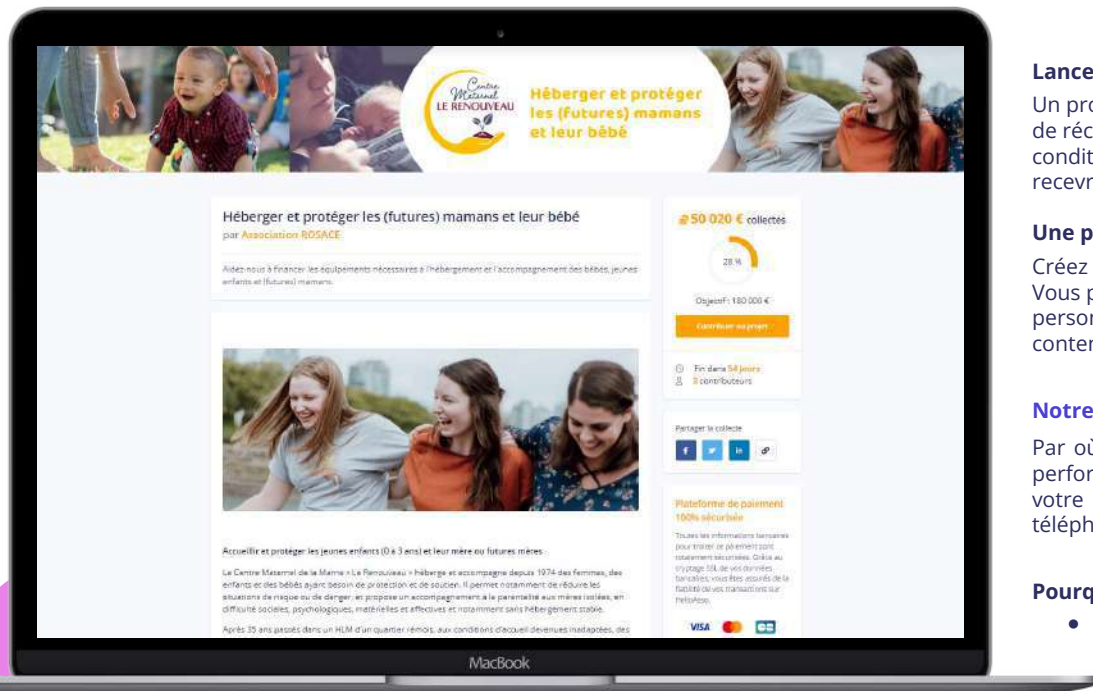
Centre Maternel LE RENOUVEAU

Héberger et protéger les (futures) mamans et leur bébé

Héberger et protéger les (futures) mamans et leur bébé
par Association ROSACE

Aidez-nous à financer les équipements nécessaires à l'hébergement et l'accompagnement des bébés, jeunes enfants et (futures) mamans.

50 020 € collectés

28 %

Objectif : 180 000 €

Contribuer au projet

Fin dans 54 jours
3 contributeurs

Partager la collecte

Plateforme de paiement 100% sécurisée

Toutes les informations bancaires pour traiter ce paiement sont totalement sécurisées. Grâce au cryptage SSL de vos données bancaires, vous êtes assurés de la fiabilité de vos transactions sur HelloAsso.

VISA

Accueillir et protéger les jeunes enfants (0 à 3 ans) et leur mère ou futures mères

Le Centre Maternel de la Marne « Le Renouveau » héberge et accompagne depuis 1974 des femmes, des enfants et des bébés ayant besoin de protection et de soutien. Il permet notamment de réduire les situations de risque ou de danger, et propose un accompagnement à la parentalité aux mères isolées, en difficulté sociales, psychologiques, matérielles et affectives et notamment sans hébergement stable.

Après 35 ans passés dans un HLM d'un quartier rémois, aux conditions d'accueil devenues inadaptées, des

MacBook

Lance

Un pro
de réc
condit
recevr

Une p

Créez
Vous p
person
conter

Notre

Par où
perfor
votre
téléph

Pourq
•